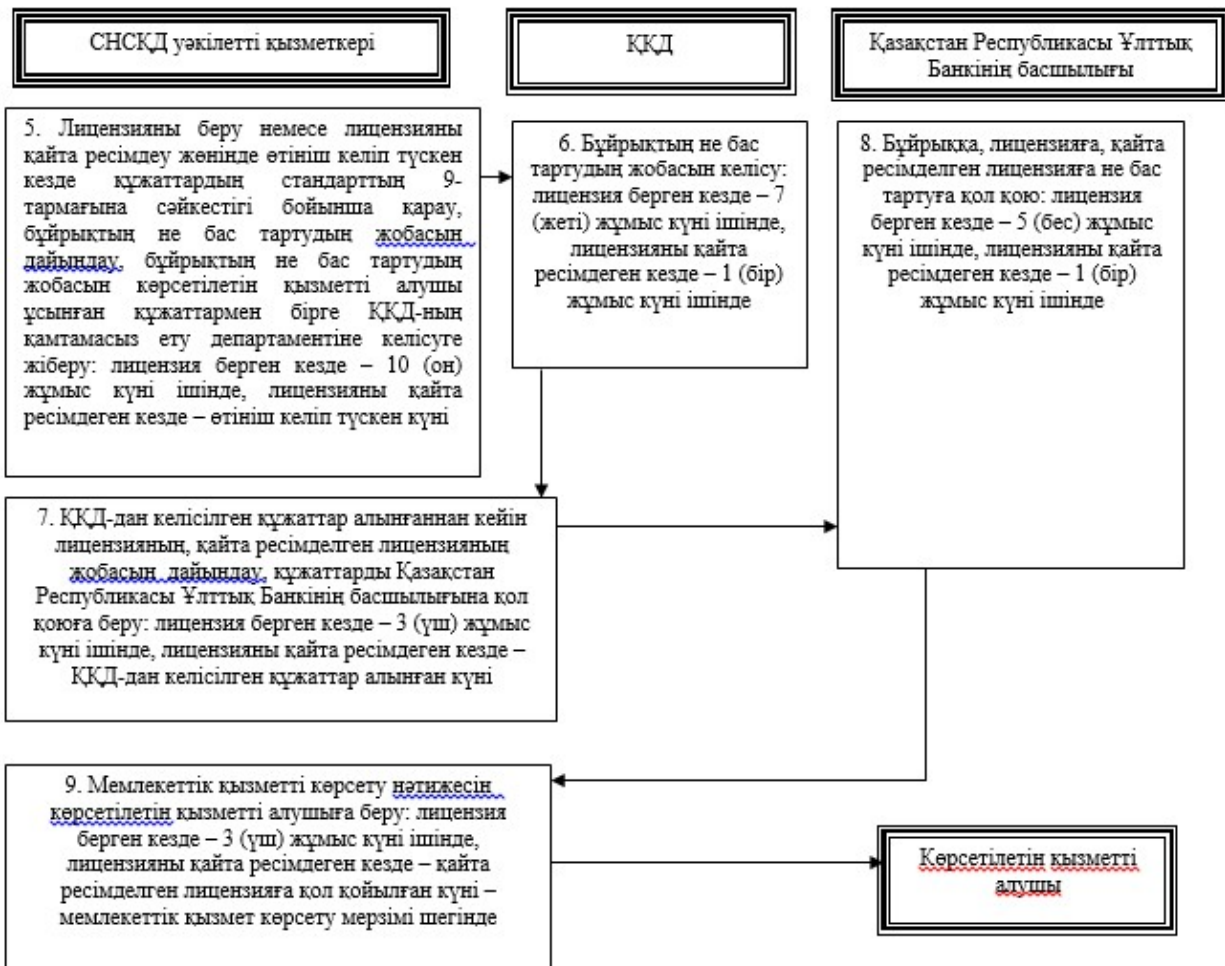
СНСҚД уәкілетті қызметкері

ҚҚД

Қазақстан Республикасы Ұлттық Банкінің басшылығы

5. Лицензияны беру немесе лицензияны қайта ресімдеу жөнінде өтініш келіп түскен кезде құжаттардың стандарттың 9-тармағына сәйкестігі бойынша қарау, бұйрықтың не бас тартудың жобасын дайындау, бұйрықтың не бас тартудың жобасын көрсетілетін қызметті алушы ұсынған құжаттармен бірге ҚҚД-ның қамтамасыз ету департаментіне келісуге жіберу: лицензия берген кезде – 10 (он) жұмыс күні ішінде, лицензияны қайта ресімдеген кезде – өтініш келіп түскен күні

6. Бұйрықтың не бас тартудың жобасын келісу: лицензия берген кезде – 7 (жеті) жұмыс күні ішінде, лицензияны қайта ресімдеген кезде – 1 (бір) жұмыс күні ішінде

8. Бұйрыққа, лицензияға, қайта ресімделген лицензияға не бас тартуға қол қою: лицензия берген кезде – 5 (бес) жұмыс күні ішінде, лицензияны қайта ресімдеген кезде – 1 (бір) жұмыс күні ішінде

7. ҚҚД-дан келісілген құжаттар алынғаннан кейін лицензияның, қайта ресімделген лицензияның жобасын дайындау, құжаттарды Қазақстан Республикасы Ұлттық Банкінің басшылығына қол қоюға беру: лицензия берген кезде – 3 (үш) жұмыс күні ішінде, лицензияны қайта ресімдеген кезде – ҚҚД-дан келісілген құжаттар алынған күні

9. Мемлекеттік қызметті көрсету нәтижесін көрсетілетін қызметті алушыға беру: лицензия берген кезде – 3 (үш) жұмыс күні ішінде, лицензияны қайта ресімдеген кезде – қайта ресімделген лицензияға қол қойылған күні – мемлекеттік қызмет көрсету мерзімі шегінде

Көрсетілетін қызметті алушы